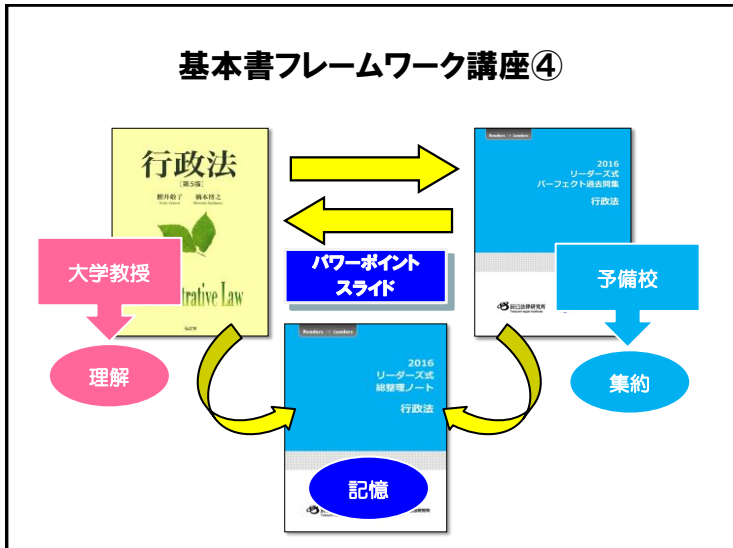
基本書フレームワーク講座④

行政法
[第5版]
櫻井敬子 橋本博之

大学教授
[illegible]trative Law

理解

Readers → Leaders
2016
リーダーズ式
パーフェクト過去問集
行政法

予備校

集約

パワーポイント
スライド

Readers → Leaders
2016
リーダーズ式
総整理ノート
行政法

記憶